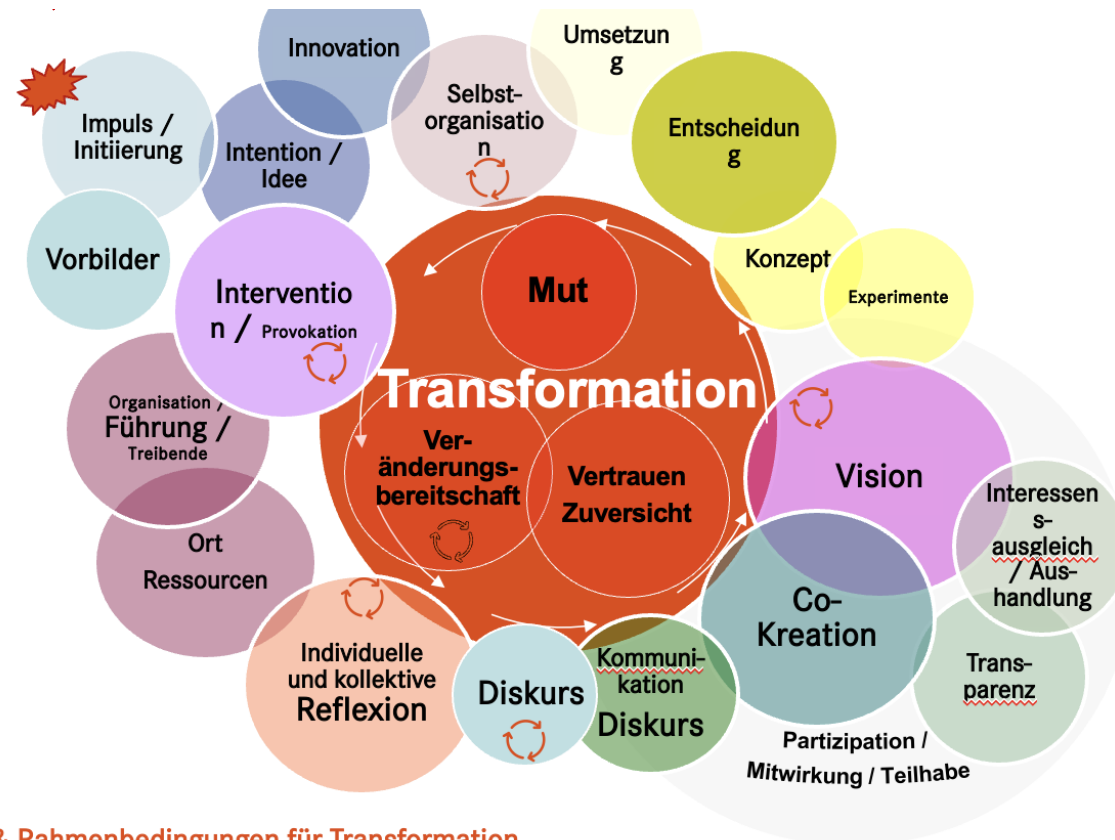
Innovation

Umsetzung

Impuls / Initiierung

Intention / Idee

Selbstorganisation

Entscheidung

Vorbilder

Intervention / Provokation

Mut

Konzept

Experimente

Organisation / Führung / Treibende

Transformation

Veränderungsbereitschaft

Vertrauen Zuversicht

Vision

Interessensausgleich / Aushandlung

Ort Ressourcen

Co-Kreation

Trans-parenz

Individuelle und kollektive Reflexion

Diskurs

Kommunikation Diskurs

Partizipation / Mitwirkung / Teilhabe

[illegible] Rahmenbedingungen für Transformation